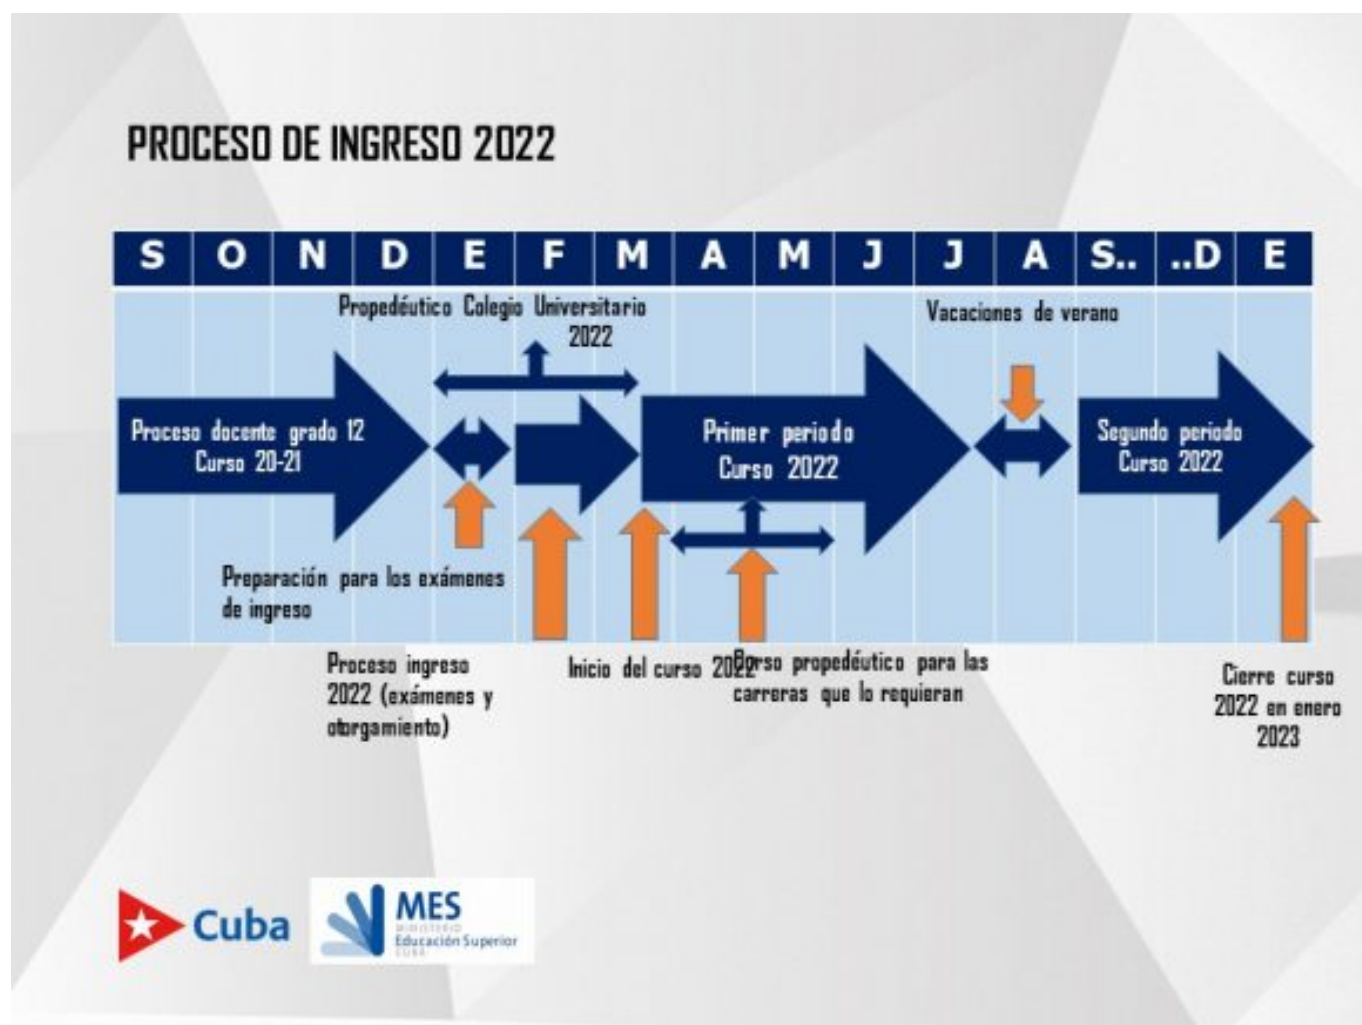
PROCESO DE INGRESO 2022

| S | O | N | D | E | F | M | A | M | J | J | A | S.. | ..D | E |
|---|---|---|---|---|---|---|---|---|---|---|---|---|---|---|

Propedéutico Colegio Universitario 2022

Vacaciones de verano

Proceso docente grado 12 Curso 20-21

Primer periodo Curso 2022

Segundo periodo Curso 2022

Preparación para los exámenes de ingreso

Proceso ingreso 2022 (exámenes y otorgamiento)

Inicio del curso 2022

Curso propedéutico para las carreras que lo requieran

Cierre curso 2022 en enero 2023

Cuba

MES MINISTERIO Educación Superior CUBA